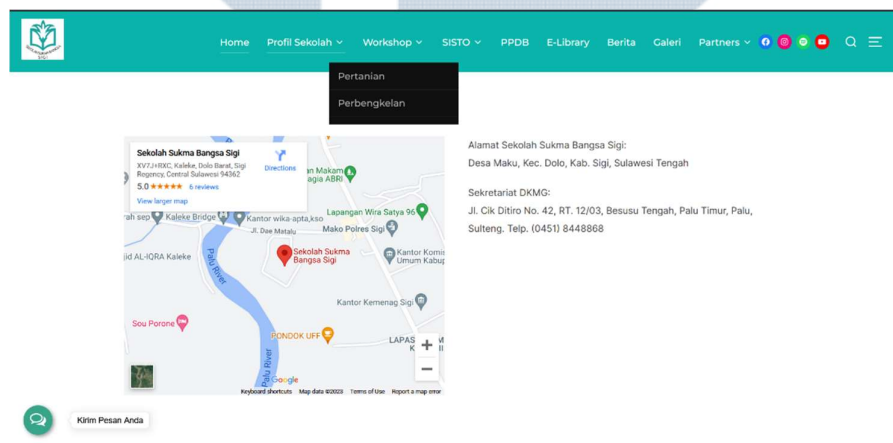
Home Profil Sekolah Workshop SISTO PPDB E-Library Berita Galeri Partners

Pertanian
Perbengkelan

Sekolah Sukma Bangsa Sigi
XV7J+RXC, Kaleke, Dolo Barat, Sigi Regency, Central Sulawesi 94362
5.0 ★★★★★ 6 reviews
View larger map
Directions

an Makam agia ABRI
Kaleke Bridge
Kantor wika-apta,kso
Lapangan Wira Satya 96
Jl. Dae Matalu
Mako Polres Sigi
jid AL-IQRA Kaleke
Palu River
Sekolah Sukma Bangsa Sigi
Kantor Komis Umum Kabup
Kantor Kemenag Sigi
Sou Porone
PONDOK UFF
LAPAS
Palu River
Google
Keyboard shortcuts Map data ©2023 Terms of Use Report a map error

Alamat Sekolah Sukma Bangsa Sigi:
Desa Maku, Kec. Dolo, Kab. Sigi, Sulawesi Tengah

Sekretariat DKMG:
Jl. Cik Ditiro No. 42, RT. 12/03, Besusu Tengah, Palu Timur, Palu, Sulteng. Telp. (0451) 8448868

Kirim Pesan Anda